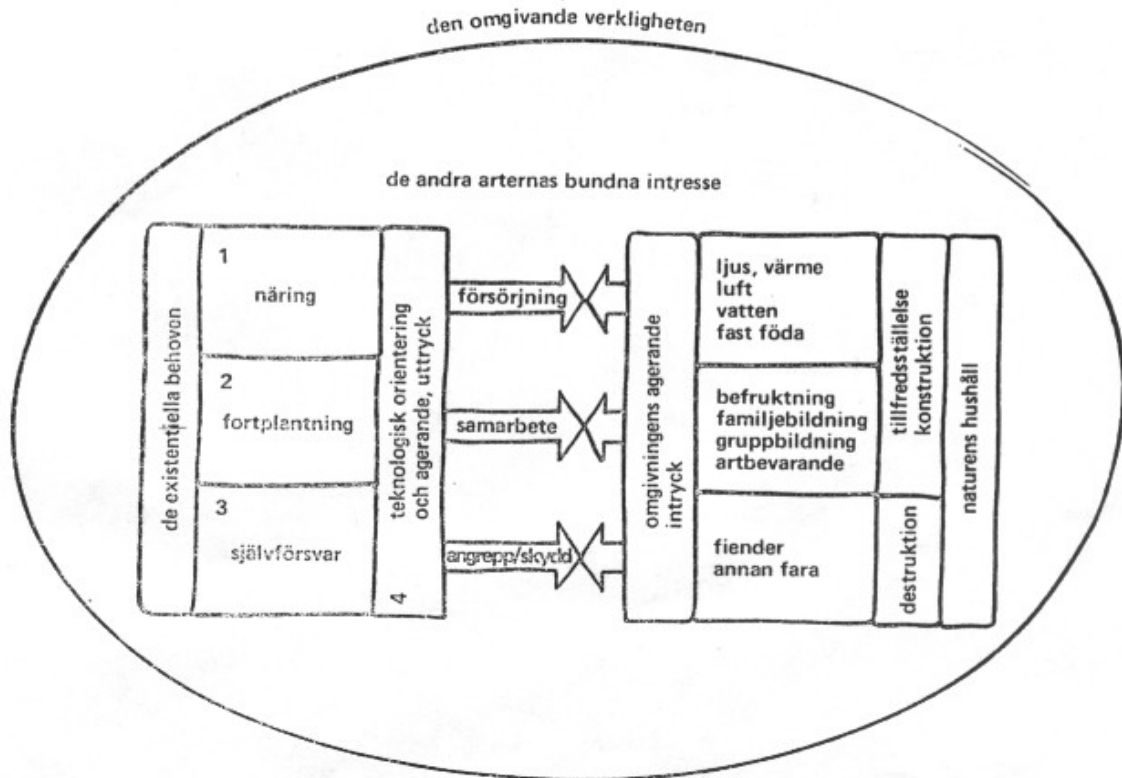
den omgivande verkligheten

de andra arternas bundna intresse

de existentiella behoven

1
näring

2
fortplantning

3
självförsvar

teknologisk orientering och agerande, uttryck

4

försörjning

samarbete

angrepp/skydd

omgivningens agerande intryck

ljus, värme
luft
vatten
fast föda

befruktning
familjebildning
gruppbildning
artbevarande

fiender
annan fara

tillfredsställelse konstruktion

destruktion

naturens hushåll